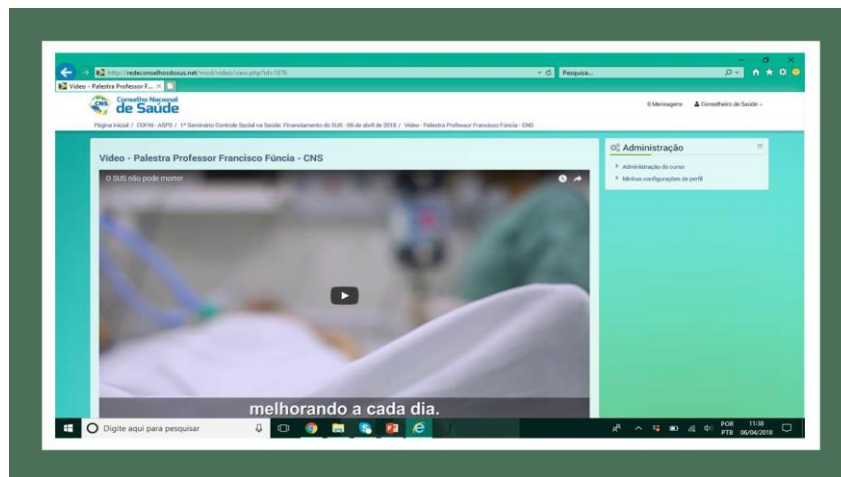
http://redeconselhosdosus.net/mod/video/view.php?id=1876
Pesquisa...
Vídeo - Palestra Professor F...
Conselho Nacional de Saúde
0 Mensagens
Conselheiro de Saúde
Página inicial / COFIN - ASPS / 1º Seminário Controle Social na Saúde: Financiamento do SUS - 06 de abril de 2018 / Vídeo - Palestra Professor Francisco Fúncia - CNS

Vídeo - Palestra Professor Francisco Fúncia - CNS
O SUS não pode morrer
melhorando a cada dia.

Administração
Administração do curso
Minhas configurações de perfil

Digite aqui para pesquisar
POR PTB 11:38 06/04/2018